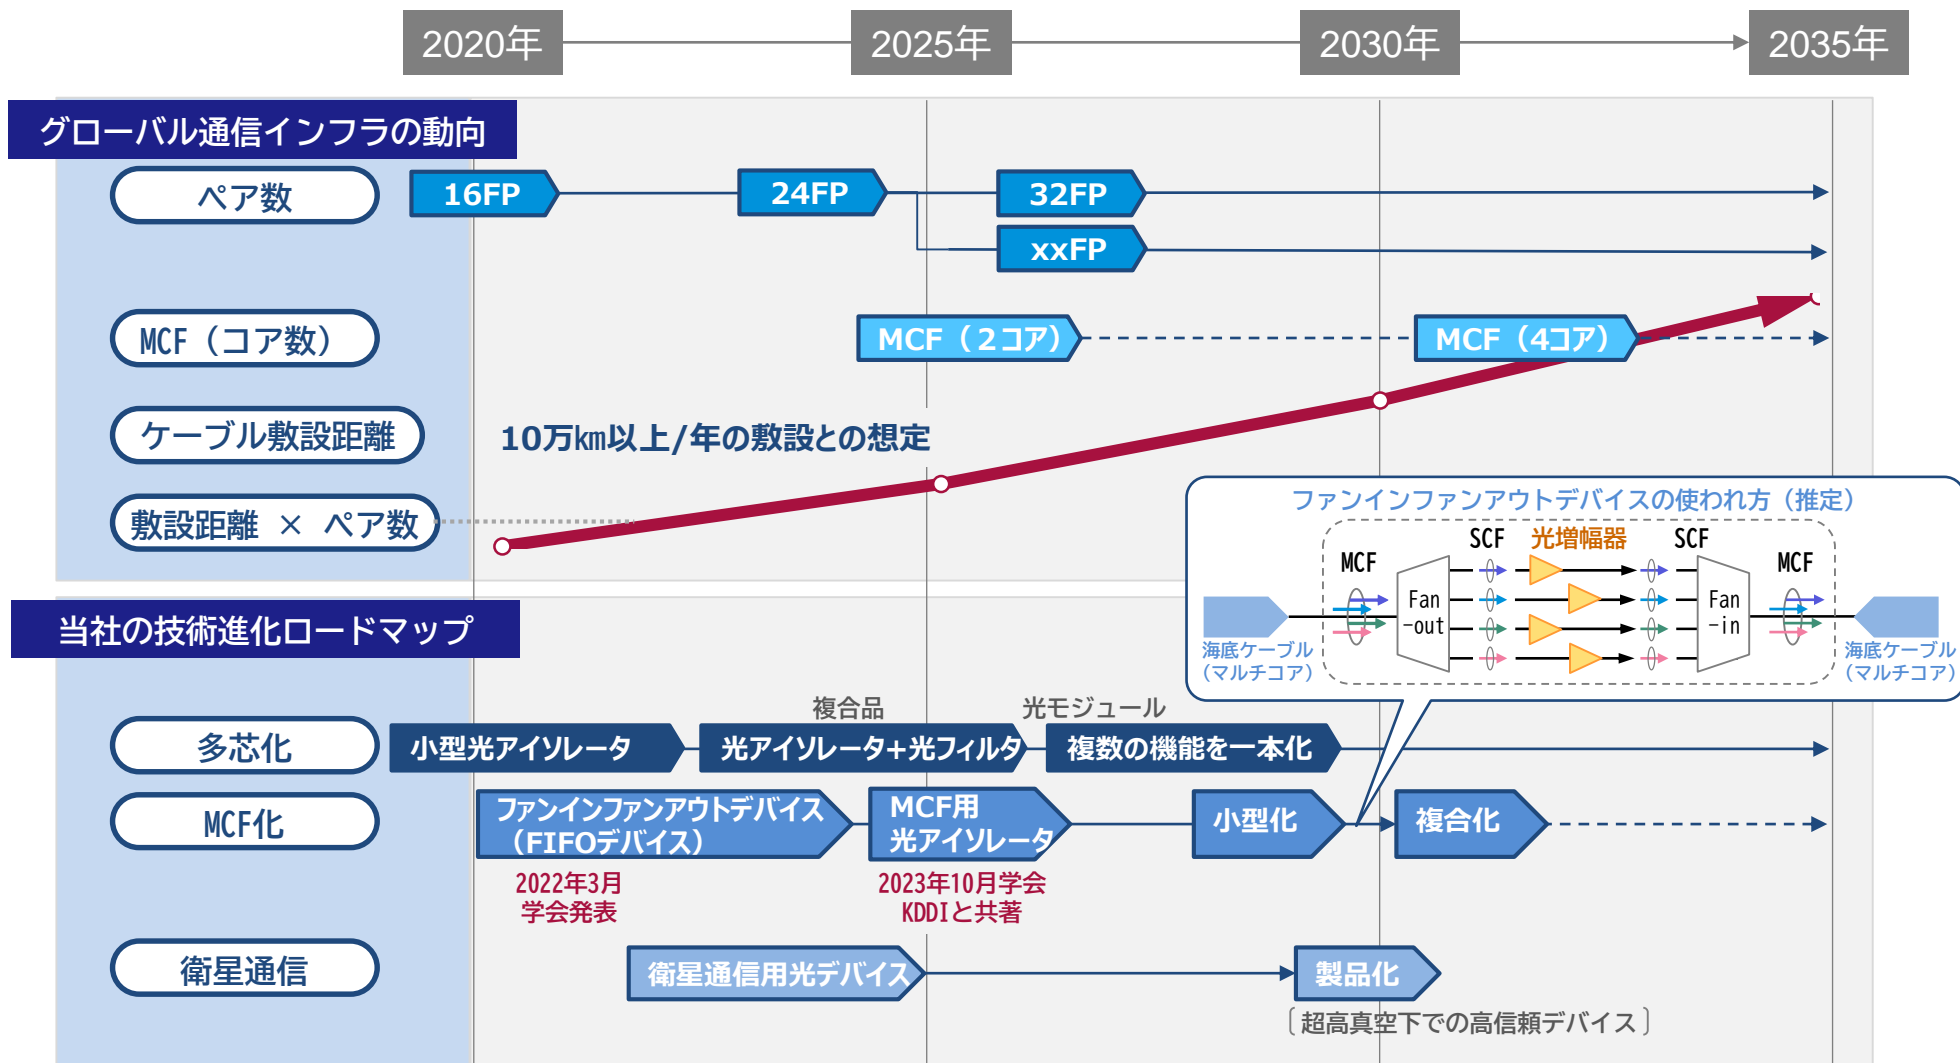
2020年 2025年 2030年 2035年

グローバル通信インフラの動向

ペア数
16FP
24FP
32FP
xxFP

MCF（コア数）
MCF（２コア）
MCF（4コア）

ケーブル敷設距離
10万km以上/年の敷設との想定

敷設距離 × ペア数

ファンインファンアウトデバイスの使われ方（推定）
SCF 光増幅器 SCF
MCF
Fan -out
Fan -in
MCF
海底ケーブル（マルチコア）
海底ケーブル（マルチコア）

当社の技術進化ロードマップ

多芯化
小型光アイソレータ
複合品
光アイソレータ+光フィルタ
光モジュール
複数の機能を一本化

MCF化
ファンインファンアウトデバイス（FIFOデバイス）
2022年3月 学会発表
MCF用 光アイソレータ
2023年10月学会 KDDIと共著
小型化
複合化

衛星通信
衛星通信用光デバイス
製品化
［超高真空下での高信頼デバイス］